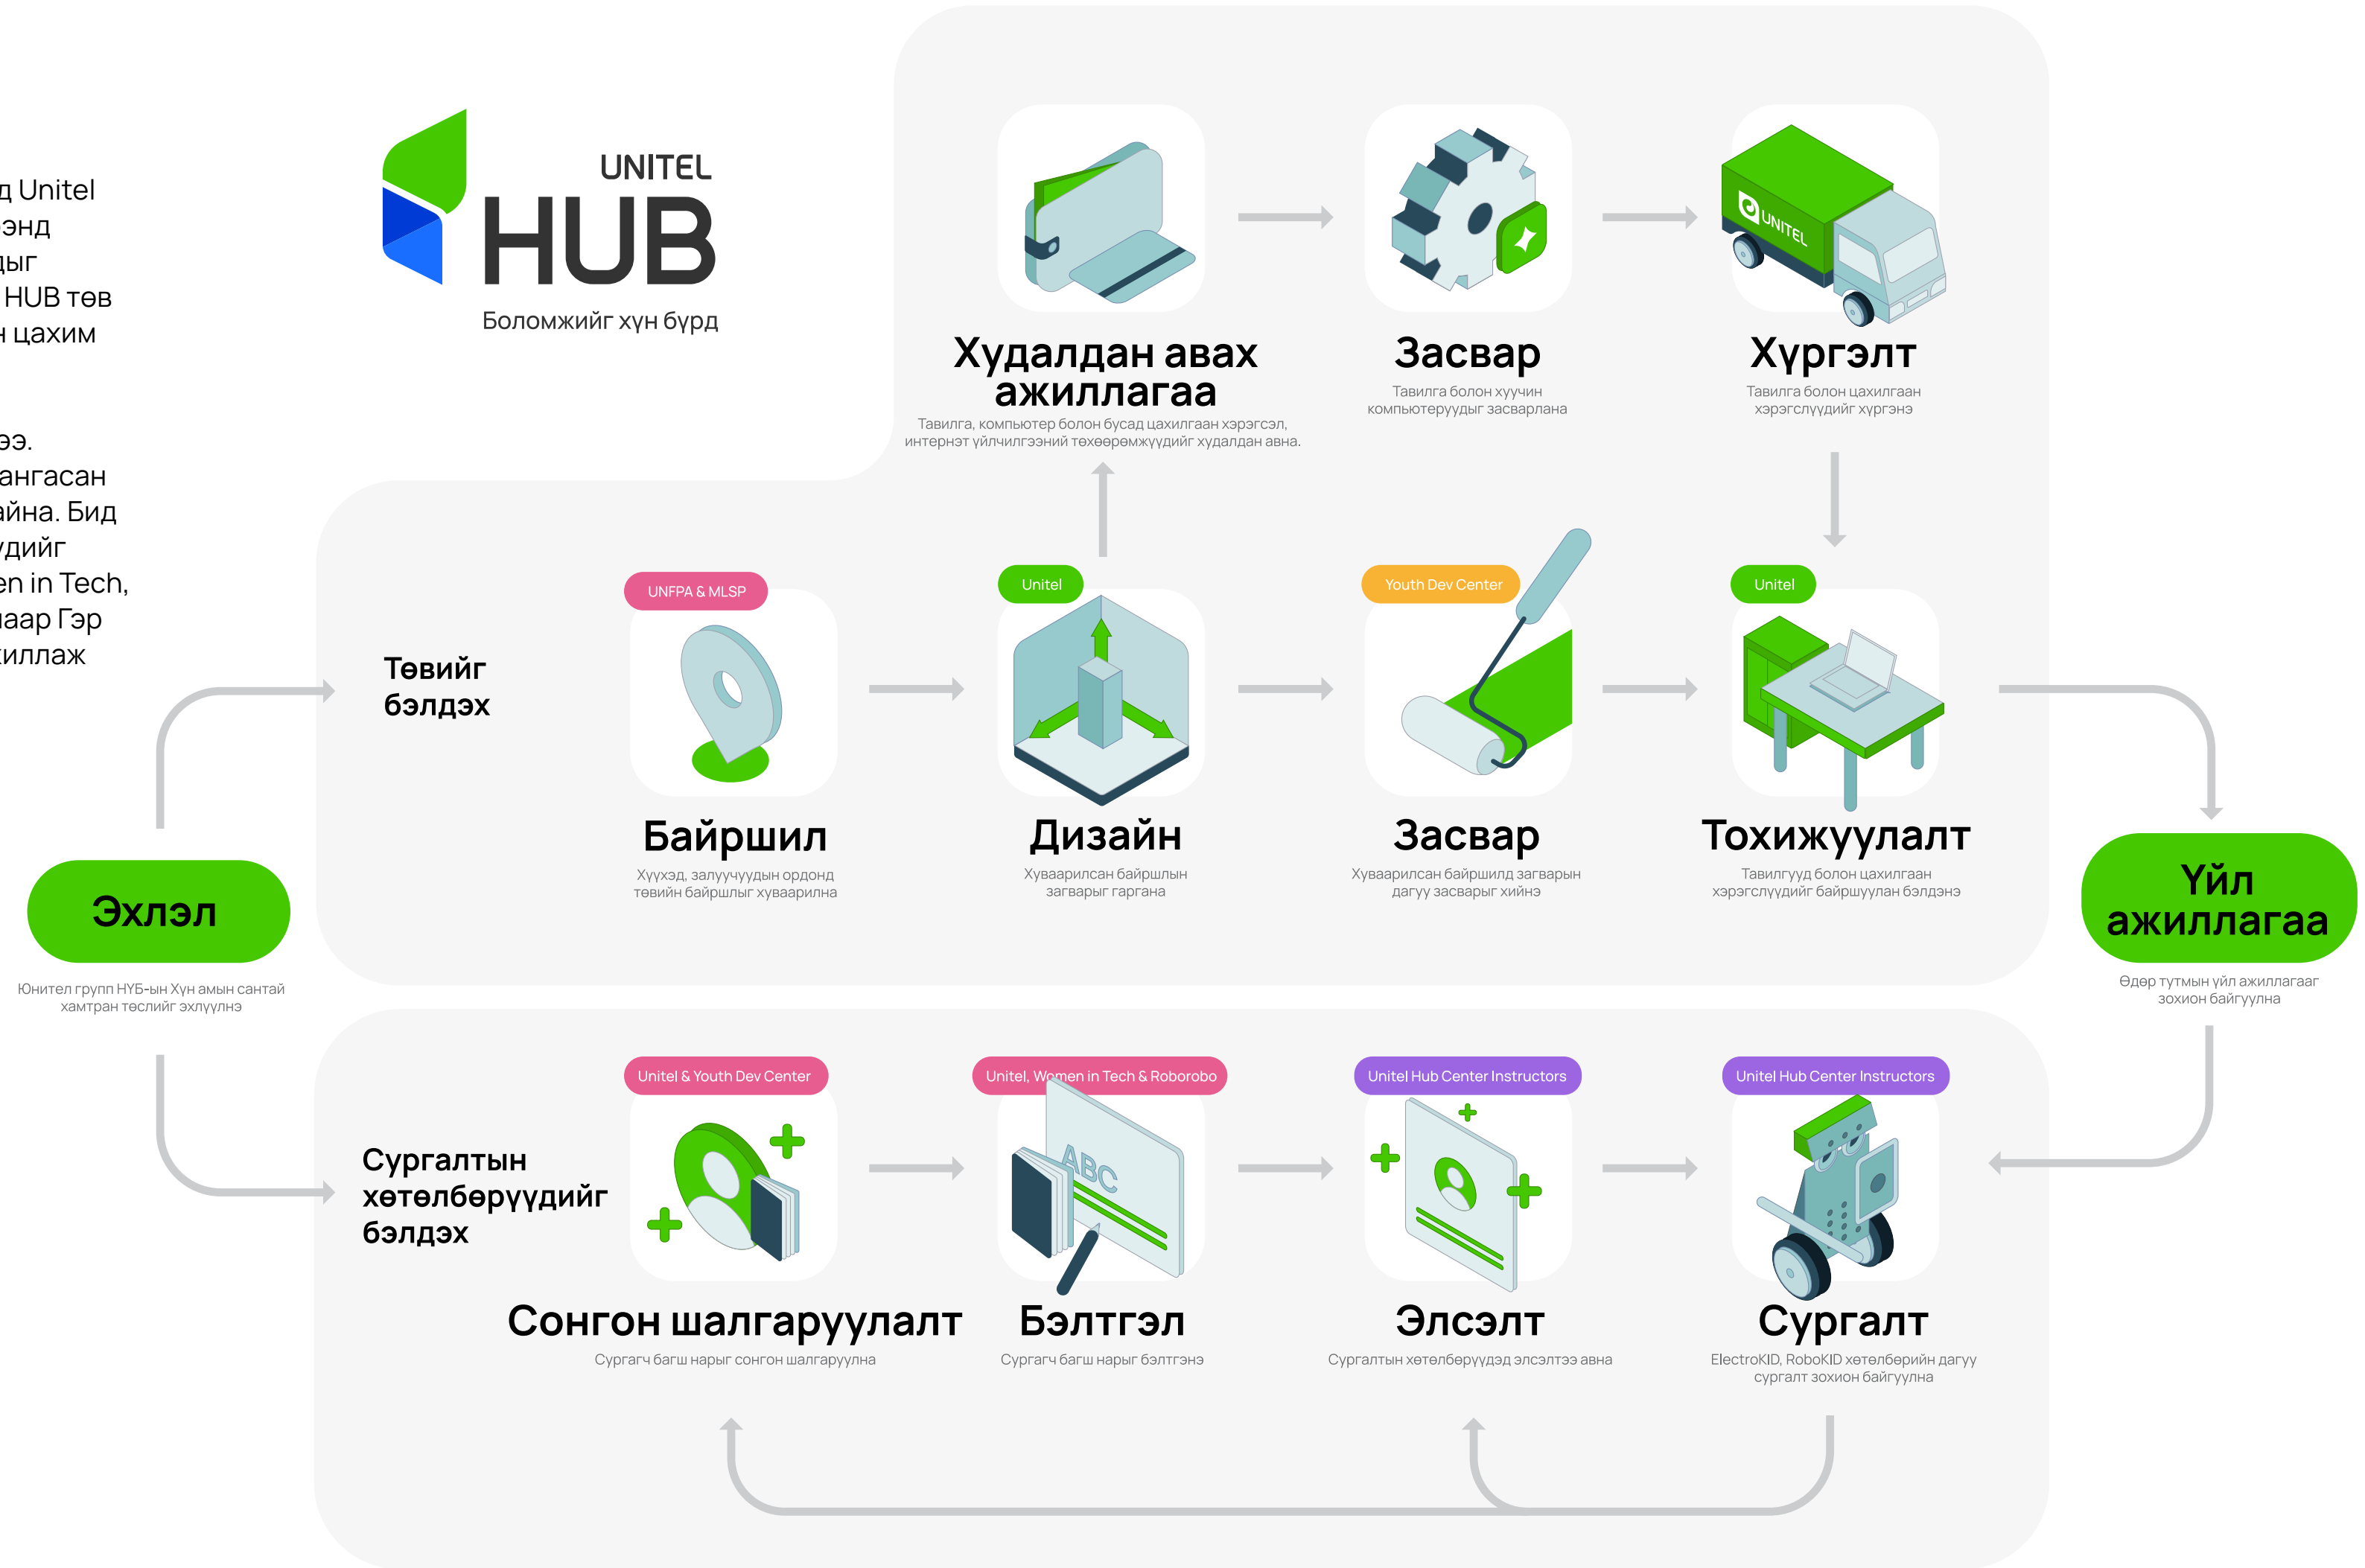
д Unitel
энд
ыг
HUB төв
н цахим

ээ.
ангасан
айна. Бид
удийг
en in Tech,
аар Гэр
киллаж

UNITEL
HUB
Боломжийг хүн бүрд

Худалдан авах ажиллагаа
Тавилга, компьютер болон бусад цахилгаан хэрэгсэл, интернэт үйлчилгээний төхөөрөмжүүдийг худалдан авна.

Засвар
Тавилга болон хуучин компьютеруудыг засварлана

Хүргэлт
Тавилга болон цахилгаан хэрэгслүүдийг хүргэнэ

Төвийг бэлдэх

UNFPA & MLSP
Байршил
Хүүхэд, залуучуудын ордонд төвийн байршлыг хуваарилна

Unitel
Дизайн
Хуваарилсан байршлын загварыг гаргана

Youth Dev Center
Засвар
Хуваарилсан байршилд загварын дагуу засварыг хийнэ

Unitel
Тохижуулалт
Тавилгууд болон цахилгаан хэрэгслүүдийг байршуулан бэлдэнэ

Эхлэл
Юнител групп НҮБ-ын Хүн амын сантай хамтран төслийг эхлүүлнэ

Үйл ажиллагаа
Өдөр тутмын үйл ажиллагаар зохион байгуулна

Сургалтын хөтөлбөрүүдийг бэлдэх

Unitel & Youth Dev Center
Сонгон шалгаруулалт
Сургагч багш нарыг сонгон шалгаруулна

Unitel, Women in Tech & Roborobo
ABC
Бэлтгэл
Сургагч багш нарыг бэлтгэнэ

Unitel Hub Center Instructors
Элсэлт
Сургалтын хөтөлбөрүүдэд элсэлтээ авна

Unitel Hub Center Instructors
Сургалт
ElectroKID, RoboKID хөтөлбөрийн дагуу сургалт зохион байгуулна

UNITEL